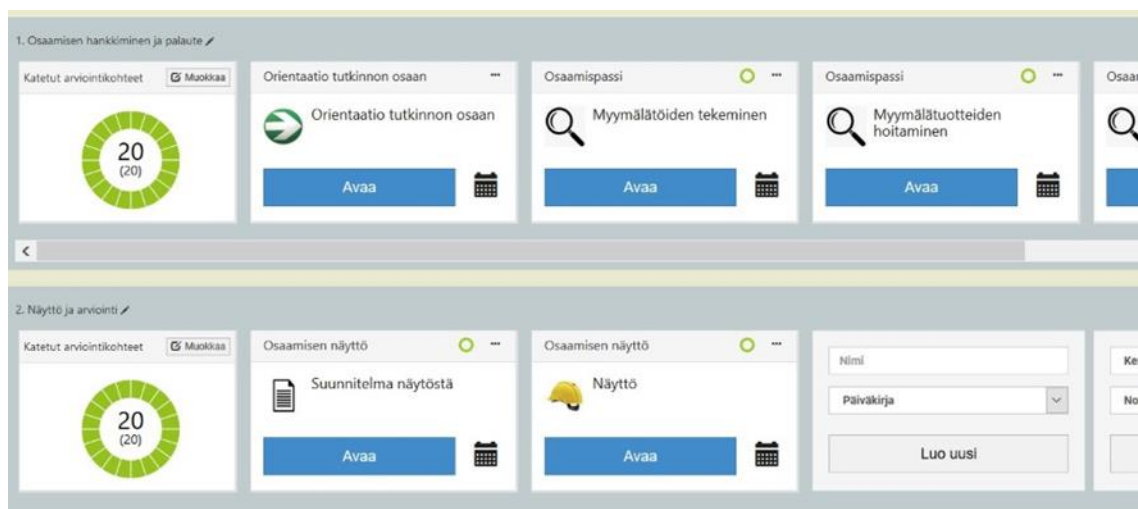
1. Osaamisen hankkiminen ja palaute

Katetut arviointikohteet
Muokkaa
20
(20)

Orientaatio tutkinnon osaan
...
Orientaatio tutkinnon osaan
Avaa

Osaamispassi
...
Myymälätöiden tekeminen
Avaa

Osaamispassi
...
Myymälätuotteiden hoitaminen
Avaa

Osaa

<

2. Näyttö ja arviointi

Katetut arviointikohteet
Muokkaa
20
(20)

Osaamisen näyttö
...
Suunnitelma näytöstä
Avaa

Osaamisen näyttö
...
Näyttö
Avaa

Nimi
Päiväkirja
Luo uusi

Ke
No